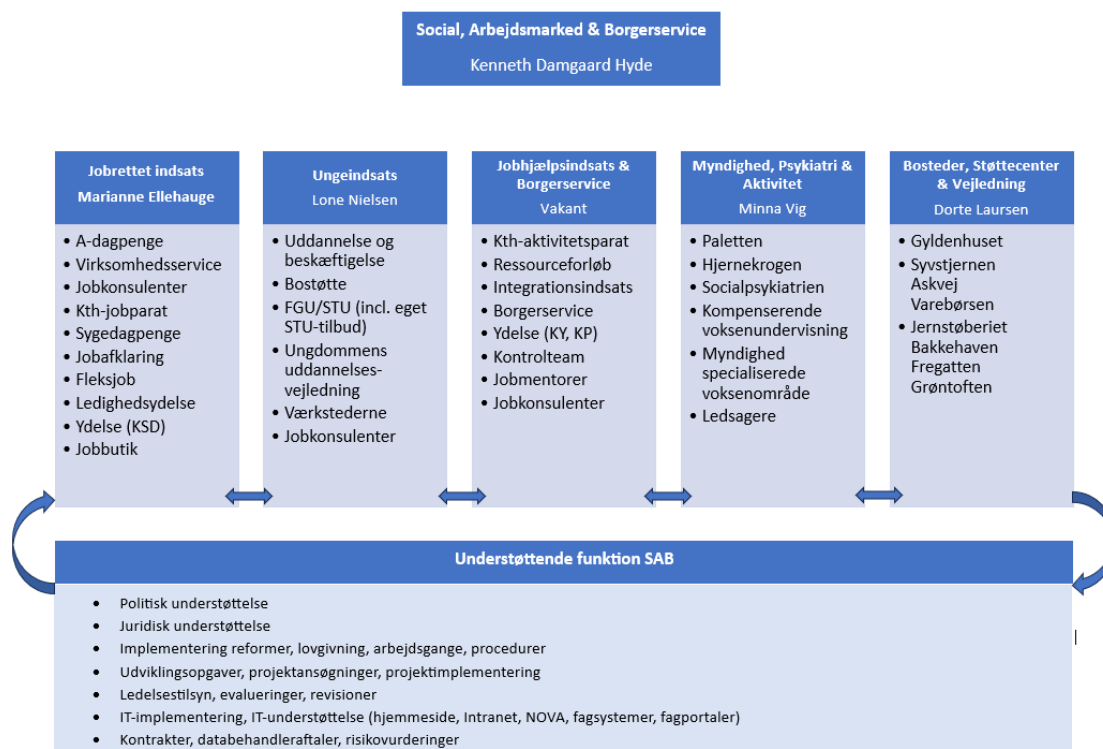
Social, Arbejdsmarked & Borgerservice
Kenneth Damgaard Hyde

Jobrettet indsats
Marianne Ellehauge

- A-dagpenge
- Virksomhedsservice
- Jobkonsulenter
- Kth-jobparat
- Sygedagpenge
- Jobafklaring
- Fleksjob
- Ledighedsydelse
- Ydelse (KSD)
- Jobbutik

Ungeindsats
Lone Nielsen

- Uddannelse og beskæftigelse
- Bostøtte
- FGU/STU (incl. eget STU-tilbud)
- Ungdommens uddannelsesvejledning
- Værkstederne
- Jobkonsulenter

Jobhjælpsindsats & Borgerservice
Vakant

- Kth-aktivitetsparat
- Ressourceforløb
- Integrationsindsats
- Borgerservice
- Ydelse (KY, KP)
- Kontrolteam
- Jobmentorer
- Jobkonsulenter

Myndighed, Psykiatri & Aktivitet
Minna Vig

- Paletten
- Hjernekrogen
- Socialpsykiatrien
- Kompenserende voksenundervisning
- Myndighed specialiserede voksenområde
- Ledsagere

Bosteder, Støttecenter & Vejledning
Dorte Laursen

- Gyldenhuset
- Syvstjernen Askvej Varebørsen
- Jernstøberiet Bakkehaven Fregatten Grøntoften

Understøttende funktion SAB

- Politisk understøttelse
- Juridisk understøttelse
- Implementering reformer, lovgivning, arbejdsgange, procedurer
- Udviklingsopgaver, projektansøgninger, projektimplementering
- Ledelsestilsyn, evalueringer, revisioner
- IT-implementering, IT-understøttelse (hjemmeside, Intranet, NOVA, fagsystemer, fagportaler)
- Kontrakter, databehandleraftaler, risikovurderinger